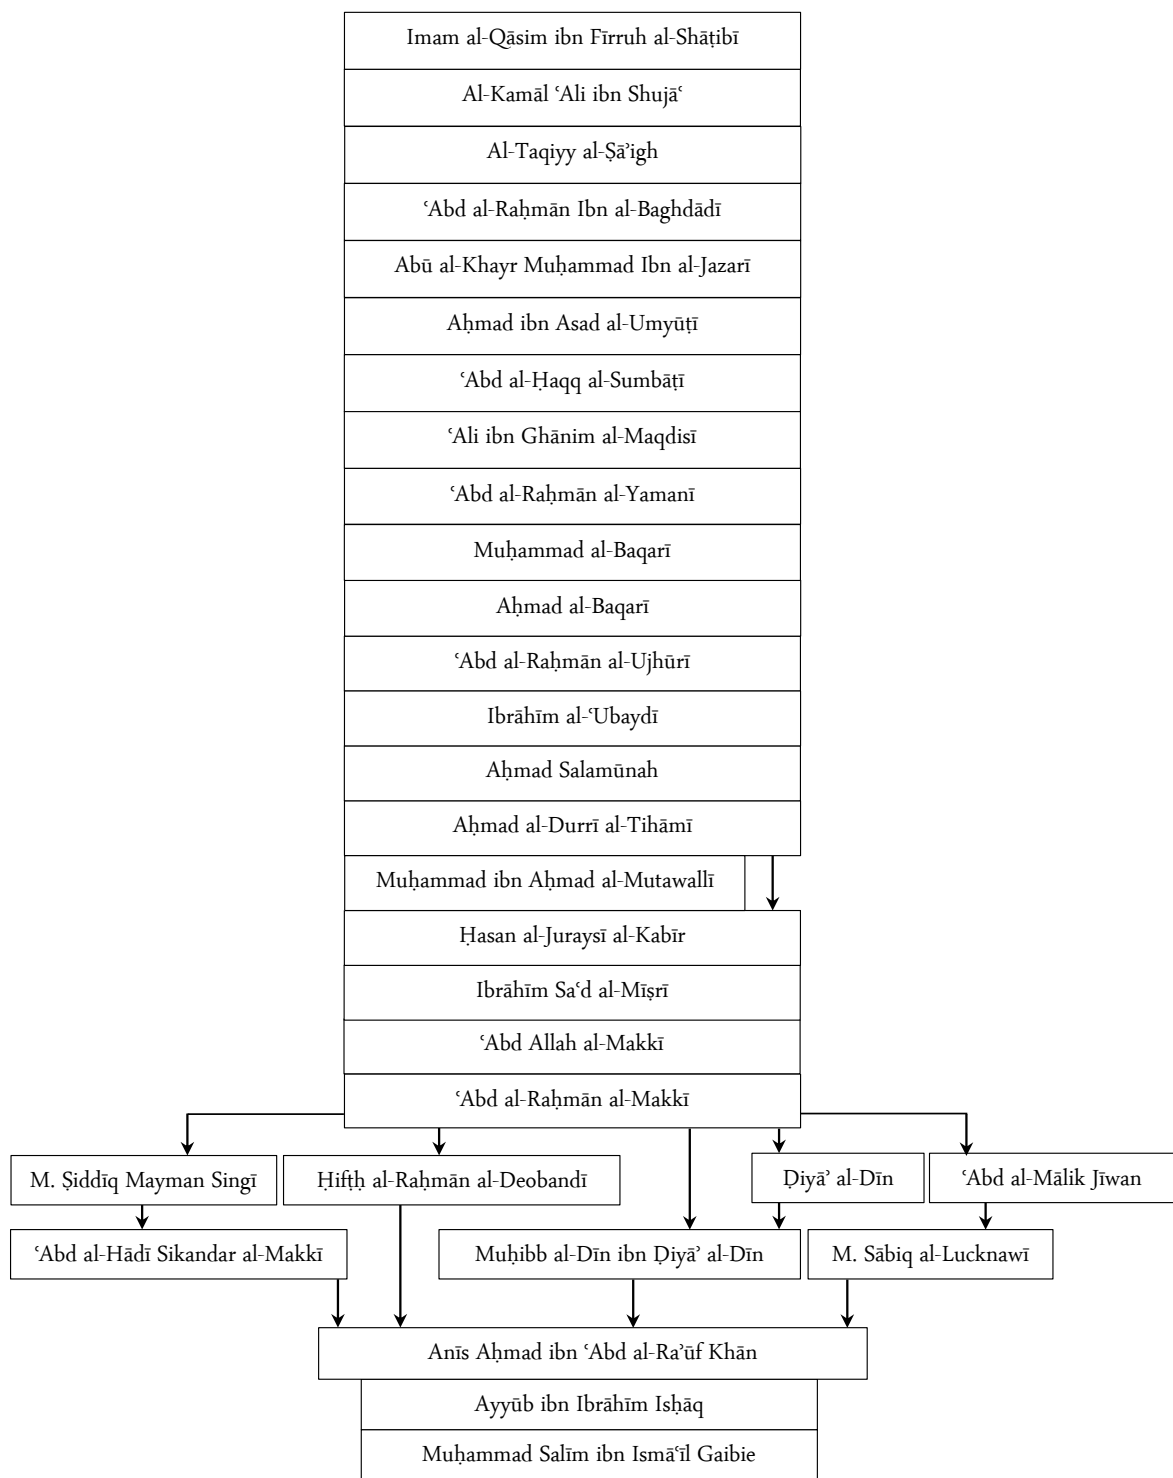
Imam al-Qāsim ibn Fīrruh al-Shāṭibī

Al-Kamāl ʿAli ibn Shujāʿ

Al-Taqiyy al-Ṣāʾigh

ʿAbd al-Raḥmān Ibn al-Baghdādī

Abū al-Khayr Muḥammad Ibn al-Jazarī

Aḥmad ibn Asad al-Umyūṭī

ʿAbd al-Ḥaqq al-Sumbāṭī

ʿAli ibn Ghānim al-Maqdisī

ʿAbd al-Raḥmān al-Yamanī

Muḥammad al-Baqarī

Aḥmad al-Baqarī

ʿAbd al-Raḥmān al-Ujhūrī

Ibrāhīm al-ʿUbaydī

Aḥmad Salamūnah

Aḥmad al-Durrī al-Tihāmī

Muḥammad ibn Aḥmad al-Mutawallī

Ḥasan al-Juraysī al-Kabīr

Ibrāhīm Saʿd al-Miṣrī

ʿAbd Allah al-Makkī

ʿAbd al-Raḥmān al-Makkī

M. Ṣiddīq Mayman Singī

Ḥifṭh al-Raḥmān al-Deobandī

Ḍiyāʾ al-Dīn

ʿAbd al-Mālik Jīwan

ʿAbd al-Hādī Sikandar al-Makkī

Muḥibb al-Dīn ibn Ḍiyāʾ al-Dīn

M. Sābiq al-Lucknawī

Anīs Aḥmad ibn ʿAbd al-Raʾūf Khān

Ayyūb ibn Ibrāhīm Isḥāq

Muḥammad Salīm ibn Ismāʿīl Gaibie